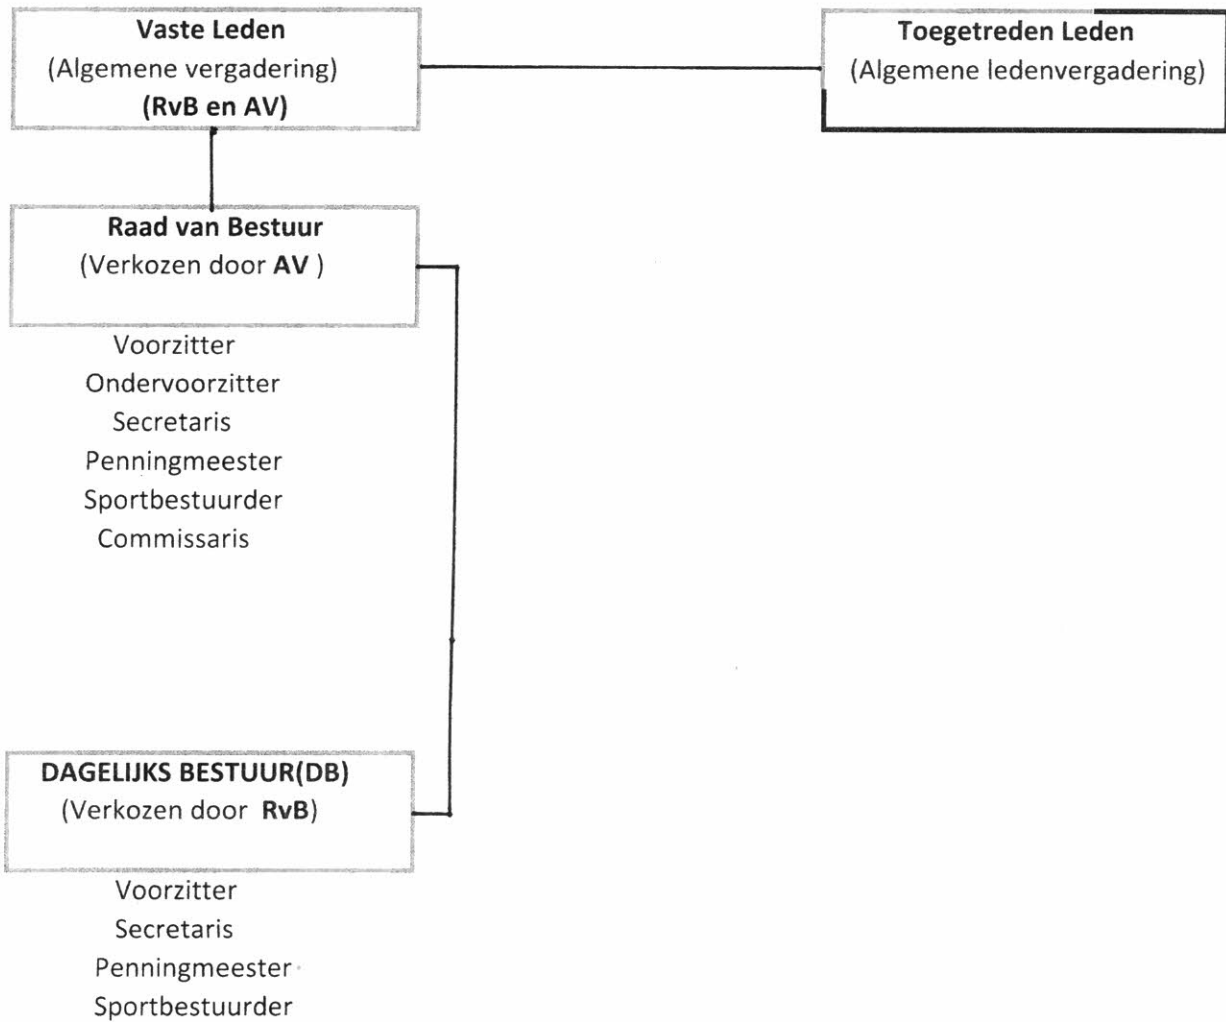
Vaste Leden
(Algemene vergadering)
(RvB en AV)

Toegetreden Leden
(Algemene ledenvergadering)

Raad van Bestuur
(Verkozen door AV )

Voorzitter
Ondervoorzitter
Secretaris
Penningmeester
Sportbestuurder
Commissaris

DAGELIJKS BESTUUR(DB)
(Verkozen door RvB)

Voorzitter
Secretaris
Penningmeester
Sportbestuurder